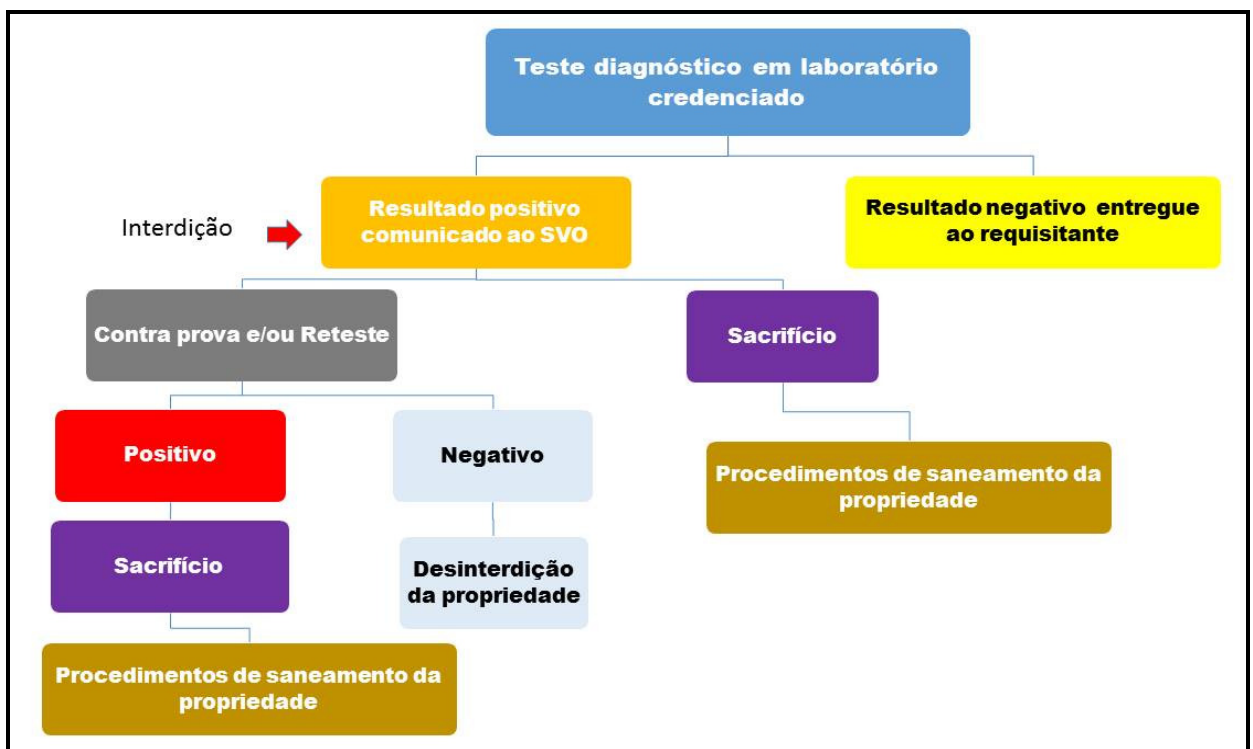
Teste diagnóstico em laboratório credenciado

Interdição

Resultado positivo comunicado ao SVO

Resultado negativo entregue ao requisitante

Contra prova e/ou Reteste

Sacrifício

Positivo

Negativo

Procedimentos de saneamento da propriedade

Sacrifício

Desinterdição da propriedade

Procedimentos de saneamento da propriedade